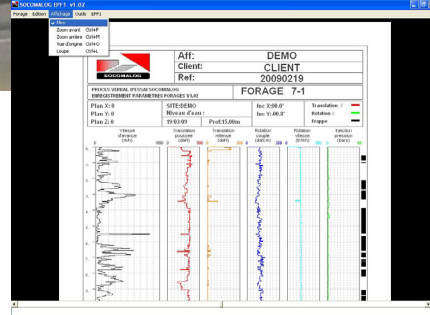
SOCOMALOG EPF1 v1.02

Forage Edition Affichage Outils EPF1

Max
Zoom avant Ctrl+P
Zoom arrière Ctrl+M
Vue d'origine Ctrl+O
Loupe Ctrl+L

SOCOMALOG

Aff: DEMO
Client: CLIENT
Ref: 20090219

PROCES VERBAL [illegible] SOCOMALOG
ENREGISTREMENT PARAMETRES FORAGES V.4.1

FORAGE 7-1

Plan X: 0
Plan Y: 0
Plan Z: 0

SITE:DEMO
Niveau d'eau :
19/03/09 Prof:15.00m

Inc X:00.0°
Inc Y:-00.0°

Translation :
Rotation :
Frappe

Vitesse d'avance (m/h)

Translation poussee (daN)

Translation retenue (daN)

Rotation couple (daN.m)

Rotation vitesse (tr/mn)

Injection pression (bars)